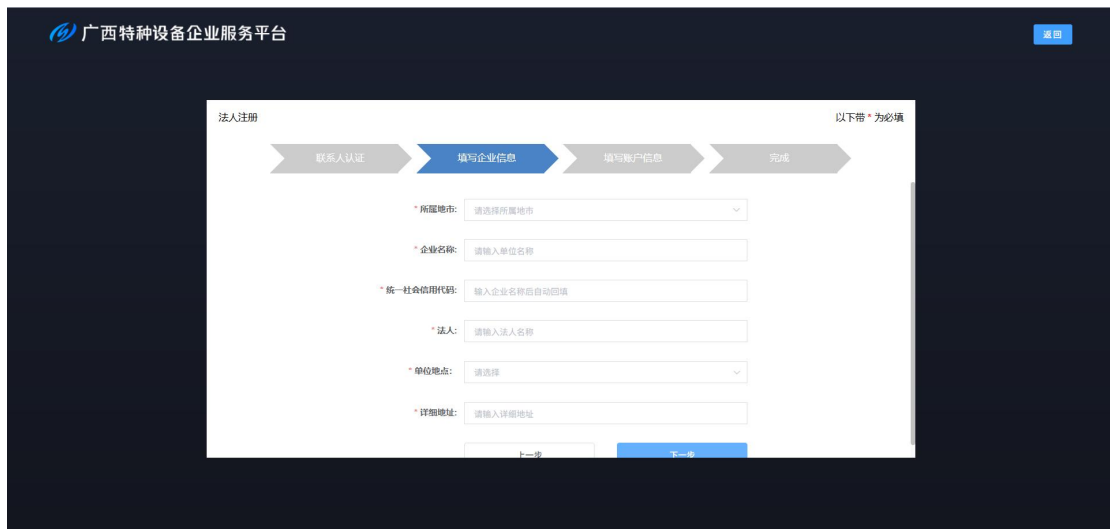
广西特种设备企业服务平台

返回

法人注册

以下带 * 为必填

联系人认证
填写企业信息
填写账户信息
完成

* 所属地市: 请选择所属地市

* 企业名称: 请输入单位名称

* 统一社会信用代码: 输入企业名称后自动回填

* 法人: 请输入法人名称

* 单位地点: 请选择

* 详细地址: 请输入详细地址

上一步
下一步